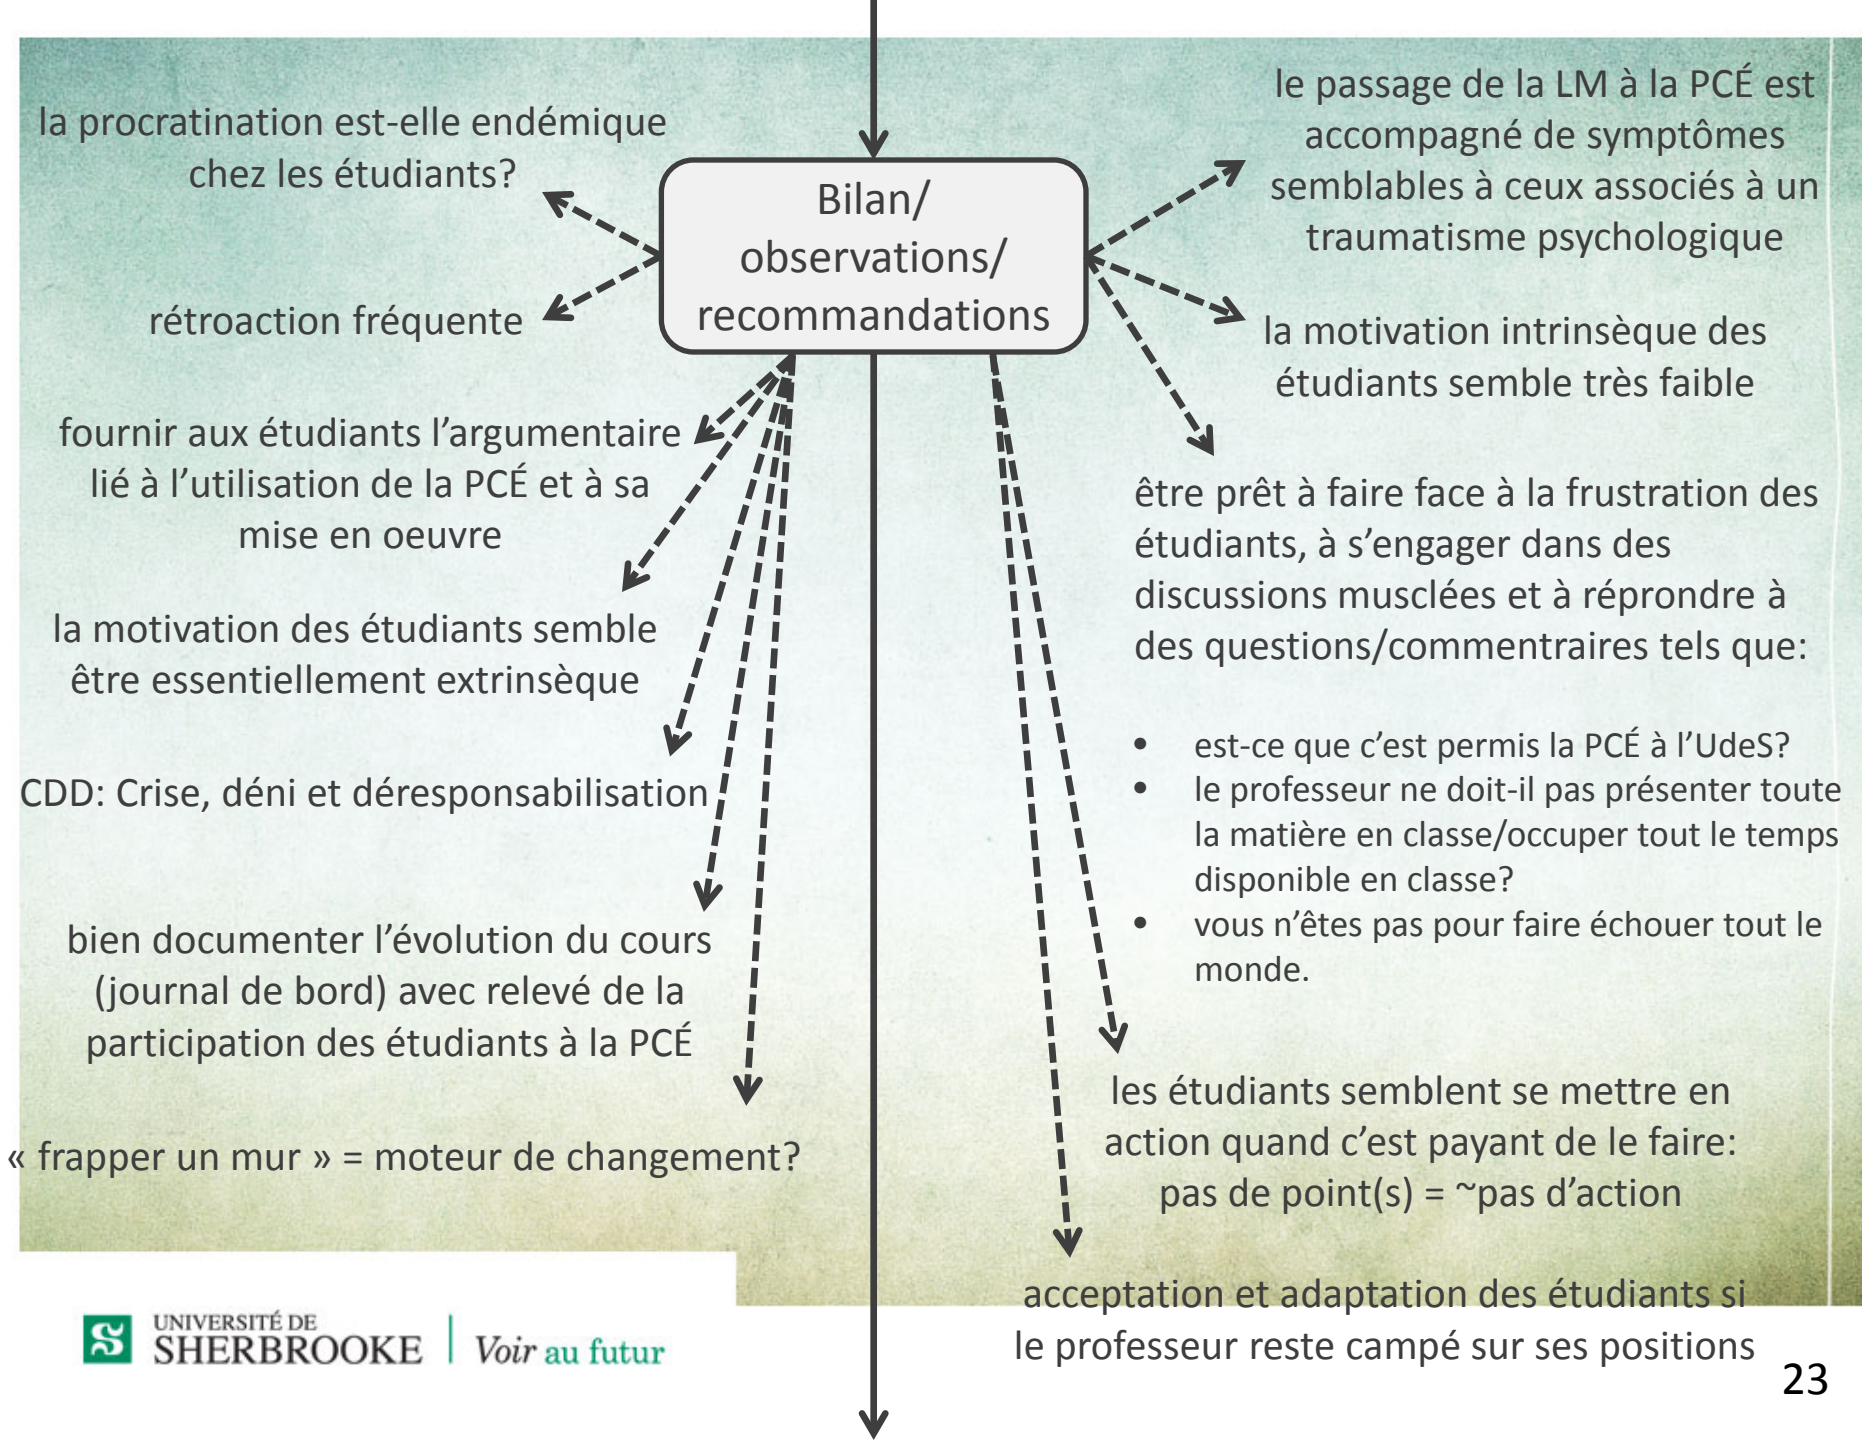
Bilan/ observations/ recommandations

la procratination est-elle endémique chez les étudiants?

rétroaction fréquente

fournir aux étudiants l'argumentaire lié à l'utilisation de la PCÉ et à sa mise en oeuvre

la motivation des étudiants semble être essentiellement extrinsèque

CDD: Crise, déni et déresponsabilisation

bien documenter l'évolution du cours (journal de bord) avec relevé de la participation des étudiants à la PCÉ

« frapper un mur » = moteur de changement?

le passage de la LM à la PCÉ est accompagné de symptômes semblables à ceux associés à un traumatisme psychologique

la motivation intrinsèque des étudiants semble très faible

être prêt à faire face à la frustration des étudiants, à s'engager dans des discussions musclées et à réprondre à des questions/commentraires tels que:

- est-ce que c'est permis la PCÉ à l'UdeS?
- le professeur ne doit-il pas présenter toute la matière en classe/occuper tout le temps disponible en classe?
- vous n'êtes pas pour faire échouer tout le monde.

les étudiants semblent se mettre en action quand c'est payant de le faire: pas de point(s) = ~pas d'action

acceptation et adaptation des étudiants si le professeur reste campé sur ses positions

UNIVERSITÉ DE SHERBROOKE | Voir au futur

23